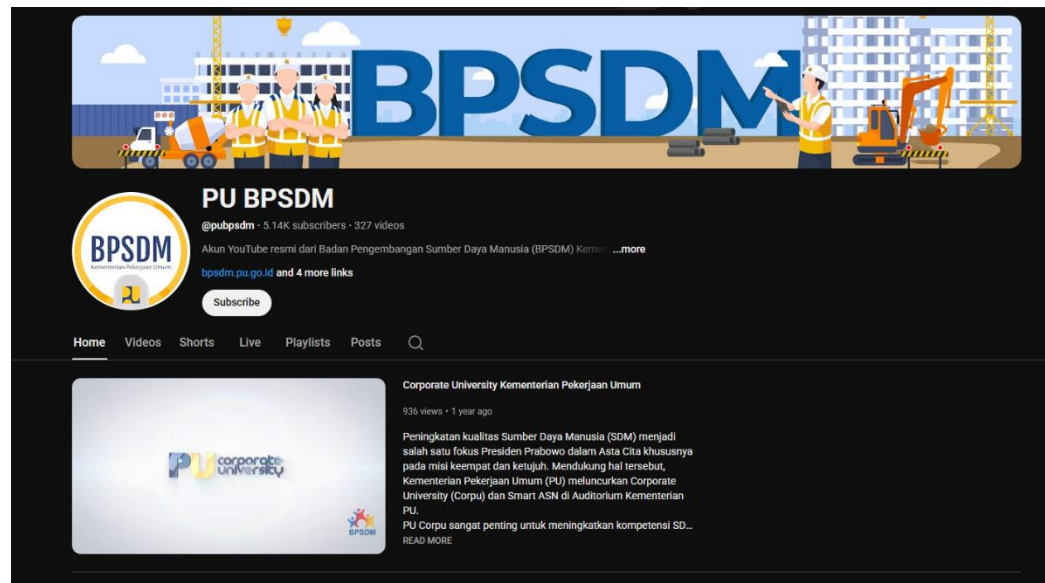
BPSDM

BPSDM
Kementerian Pekerjaan Umum

PU BPSDM

@pubpsdm · 5.14K subscribers · 327 videos

Akun YouTube resmi dari Badan Pengembangan Sumber Daya Manusia (BPSDM) Keme ...more

bpsdm.pu.go.id and 4 more links

Subscribe

Home Videos Shorts Live Playlists Posts

PU corporate university

BPSDM

Corporate University Kementerian Pekerjaan Umum

936 views · 1 year ago

Peningkatan kualitas Sumber Daya Manusia (SDM) menjadi salah satu fokus Presiden Prabowo dalam Asta Cita khususnya pada misi keempat dan ketujuh. Mendukung hal tersebut, Kementerian Pekerjaan Umum (PU) meluncurkan Corporate University (Corpu) dan Smart ASN di Auditorium Kementerian PU.
PU Corpu sangat penting untuk meningkatkan kompetensi SD...
READ MORE